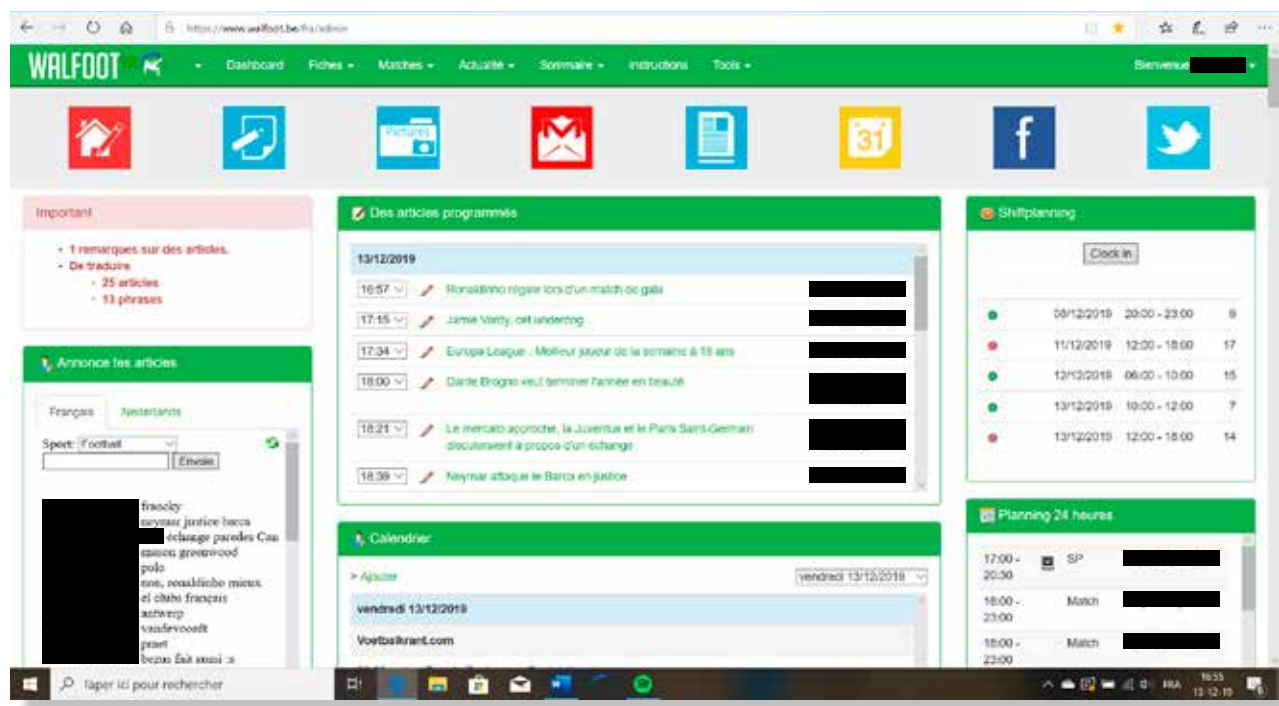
https://www.walfoot.be/fra/admin

WALFOOT

Dashboard Fiches ▾ Matches ▾ Actualité ▾ Sommaire ▾ Instructions Tools ▾

Bienvenue

Pictures

31

f

Important

- 1 remarques sur des articles.
- De traduire
 - 25 articles
 - 13 phrases

Annonce tes articles

Français Nederlands

Sport: Football

Envoie

franclcy
neymar justice barca
échange paredes Can
mason greenwood
polo
non, ronaldinho mieux
el clubs français
antwerp
vandevoordt
praet
bezus fait aussi :s

Des articles programmés

13/12/2019

16:57 Ronaldinho régale lors d'un match de gala
17:15 Jamie Vardy, cet underdog
17:34 Europa League : Meilleur joueur de la semaine à 18 ans
18:00 Dante Brogno veut terminer l'année en beauté
18:21 Le mercato approche, la Juventus et le Paris Saint-Germain discuteraient à propos d'un échange
18:39 Neymar attaque le Barca en justice

Calendrier

> Ajouter

vendredi 13/12/2019

vendredi 13/12/2019

Voetbalkrant.com

Shiftplanning

Clock in

| | 08/12/2019 | 20:00 - 23:00 | 9 |
|---|---|---|---|
| | 11/12/2019 | 12:00 - 18:00 | 17 |
| | 12/12/2019 | 06:00 - 10:00 | 15 |
| | 13/12/2019 | 10:00 - 12:00 | 7 |
| | 13/12/2019 | 12:00 - 18:00 | 14 |

Planning 24 heures

17:00 - 20:30 SP
18:00 - 23:00 Match
18:00 - 23:00 Match

Taper ici pour rechercher

FRA 16:55 13-12-19